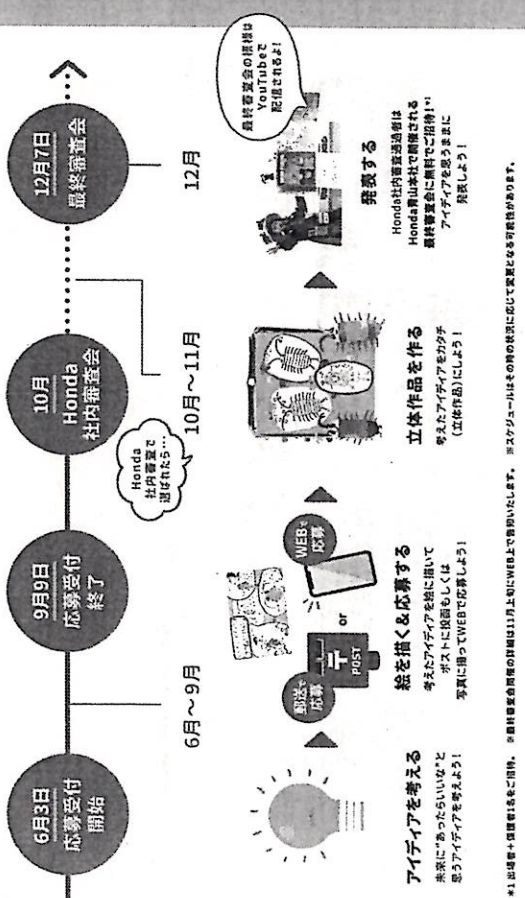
6月3日
応募受付
開始

9月9日
応募受付
終了

10月
Honda
社内審査会

12月7日
最終審査会

6月～9月

10月～11月

12月

アイデアを考える
未来に"あったらいいな"と思うアイデアを考えよう！

郵送で応募

POST

or

WEBで応募

絵を描く＆応募する
考えたアイデアを絵に描いて
ポストに投函もしくは
写真に撮ってWEBで応募しよう！

Honda
社内審査で
選ばれたら…

立体作品を作る
考えたアイデアをカタチ
(立体作品)にしよう！

最終審査会の模様は
YouTubeで
配信されるよ！

発表する
Honda社内審査通過者は
Honda青山本社で開催される
最終審査会に無料でご招待！*1
アイデアを思うままに
発表しよう！

*1 出場者＋保護者1名をご招待。　※最終審査会開催の詳細は11月上旬にWEB上でお知らせいたします。　※スケジュールはその時の状況に応じて変更となる可能性があります。